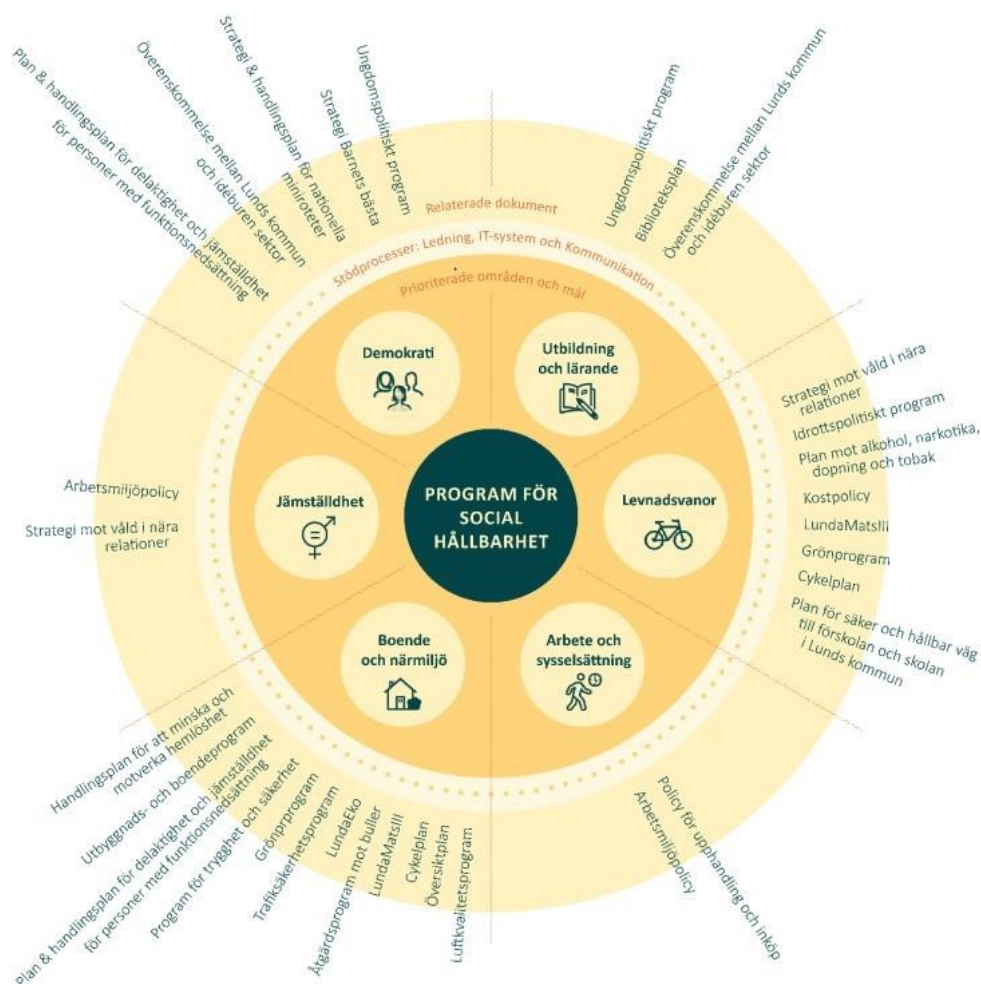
Plan & handlingsplan för delaktighet och jämställdhet för personer med funktionsnedsättning

Överenskommelse mellan Lunds kommun och idéburen sektor

Strategi & handlingsplan för nationella miniroteter

Strategi Barnets bästa

Ungdomspolitiskt program

Ungdomspolitiskt program

Biblioteksplan

Överenskommelse mellan Lunds kommun och idéburen sektor

Relaterade dokument

Stödprocesser: Ledning, IT-system och Kommunikation

Prioriterade områden och mål

Demokrati

Utbildning och lärande

Jämställdhet

PROGRAM FÖR SOCIAL HÅLLBARHET

Levnadsvanor

Boende och närmiljö

Arbete och sysselsättning

Arbetsmiljöpolicy

Strategi mot våld i nära relationer

Strategi mot våld i nära relationer

Idrottspolitiskt program

Plan mot alkohol, narkotika, dopning och tobak

Kostpolicy

LundaMatsIII

Grönprogram

Cykelplan

Plan för säker och hållbar väg till förskolan och skolan i Lunds kommun

Handlingsplan för att minska och motverka hemlöshet

Utbyggnads- och boendeprogram

Plan & handlingsplan för delaktighet och jämställdhet för personer med funktionsnedsättning

Program för trygghet och säkerhet

Grönprogram

Trafiksäkerhetsprogram

LundaEko

Åtgärdsprogram mot buller

LundaMatsIII

Cykelplan

Översiktplan

Luftkvalitetsprogram

Policy för upphandling och inköp

Arbetsmiljöpolicy